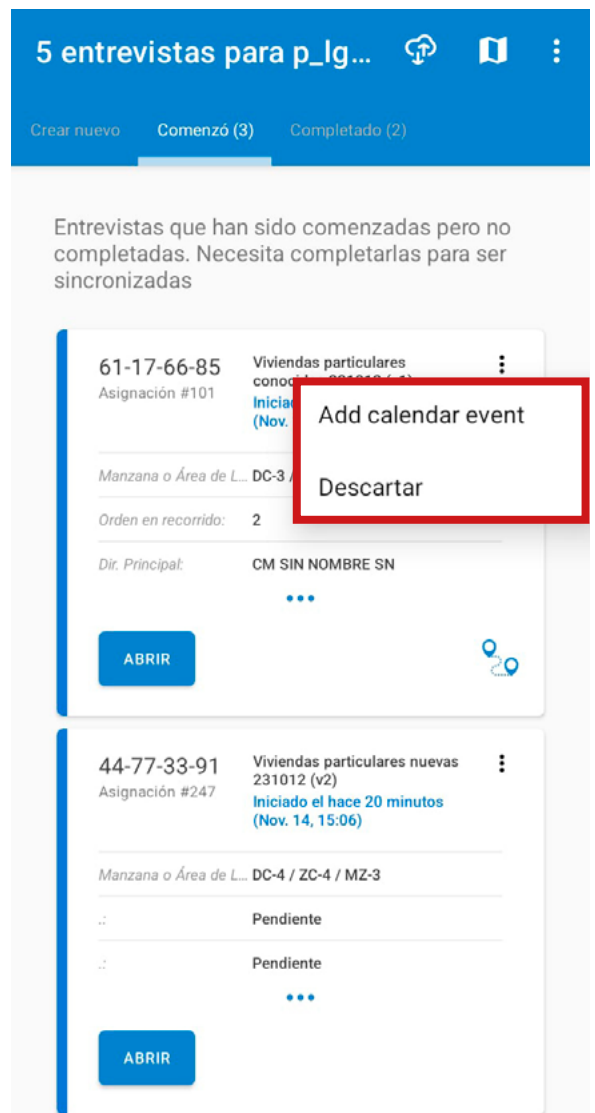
5 entrevistas para p_lg...

Crear nuevo
Comenzó (3)
Completado (2)

Entrevistas que han sido comenzadas pero no completadas. Necesita completarlas para ser sincronizadas

61-17-66-85
Asignación #101
Viviendas particulares conoc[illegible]
Iniciad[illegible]
(Nov.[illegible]

Add calendar event
Descartar

Manzana o Área de L... DC-3 / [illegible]
Orden en recorrido: 2
Dir. Principal: CM SIN NOMBRE SN

ABRIR

44-77-33-91
Asignación #247
Viviendas particulares nuevas 231012 (v2)
Iniciado el hace 20 minutos (Nov. 14, 15:06)

Manzana o Área de L... DC-4 / ZC-4 / MZ-3
.: Pendiente
.: Pendiente

ABRIR